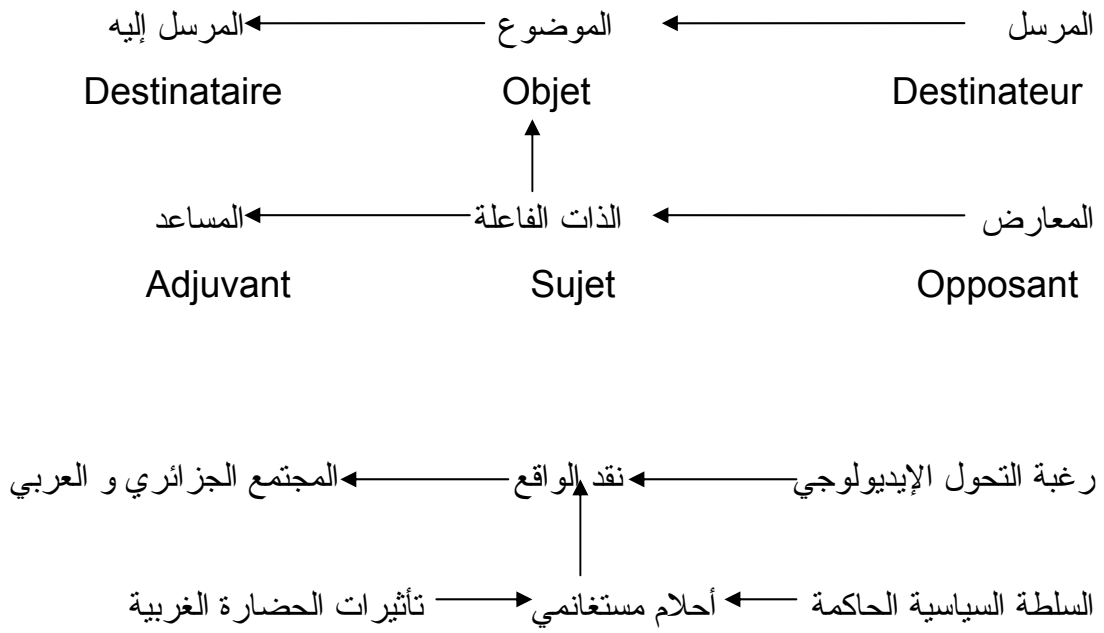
المرسل ← الموضوع ← المرسل إليه

Destinateur Objet Destinataire

المعارض ← الذات الفاعلة ← المساعد

Opposant Sujet Adjuvant

رغبة التحول الإيديولوجي ← نقد الواقع ← المجتمع الجزائري و العربي

السلطة السياسية الحاكمة ← أحلام مستغانمي ← تأثيرات الحضارة الغربية